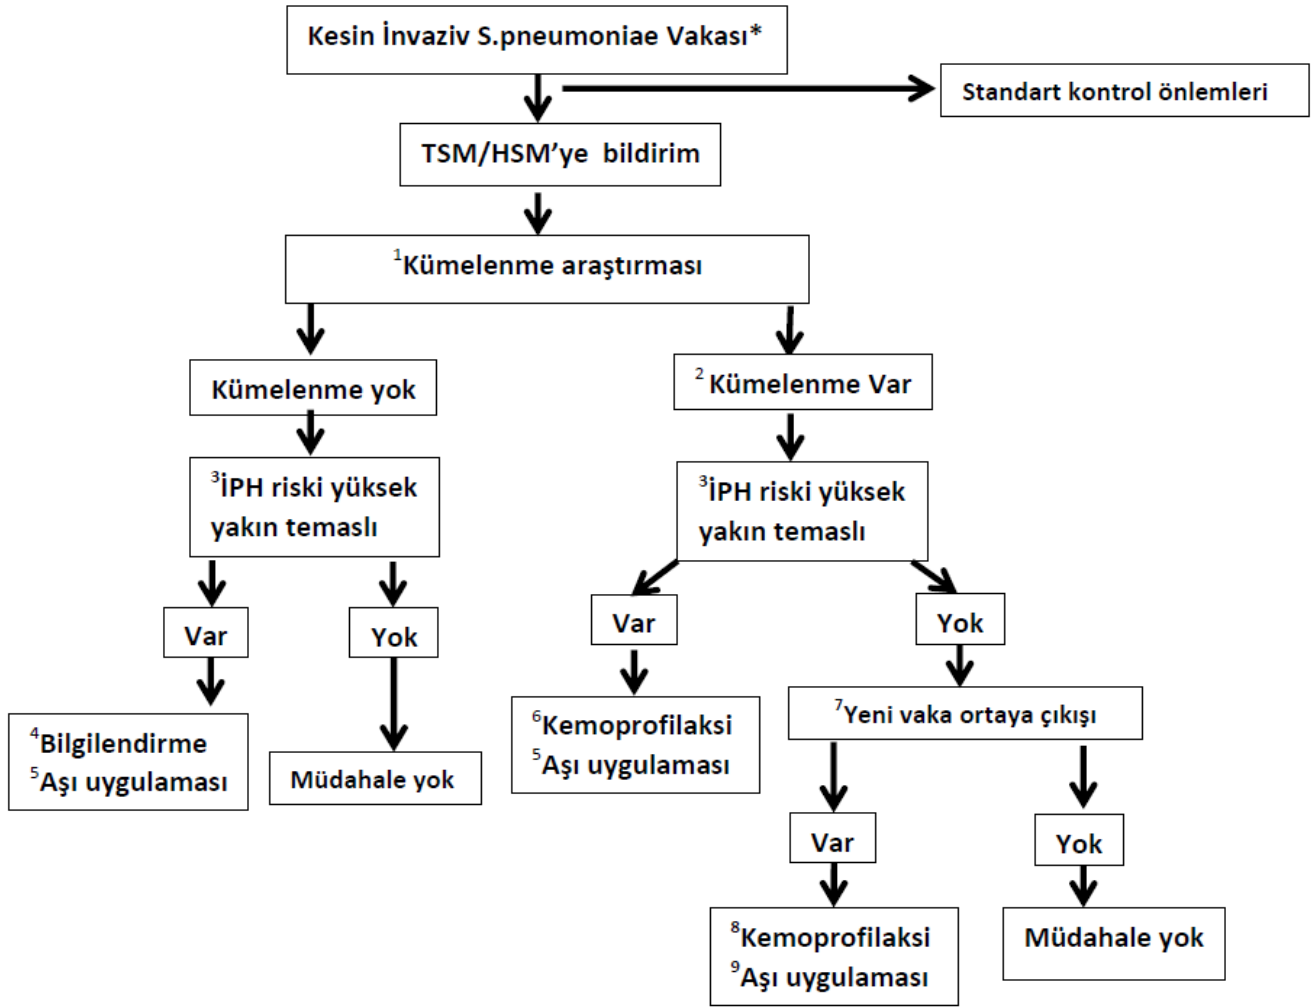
Kesin İnvaziv S.pneumoniae Vakası*

Standart kontrol önlemleri

TSM/HSM'ye bildirim

$^{1}$Kümelenme araştırması

Kümelenme yok

$^{2}$ Kümelenme Var

$^{3}$İPH riski yüksek yakın temaslı

$^{3}$İPH riski yüksek yakın temaslı

Var

Yok

Var

Yok

$^{4}$Bilgilendirme
$^{5}$Aşı uygulaması

Müdahale yok

$^{6}$Kemoprofilaksi
$^{5}$Aşı uygulaması

$^{7}$Yeni vaka ortaya çıkışı

Var

Yok

$^{8}$Kemoprofilaksi
$^{9}$Aşı uygulaması

Müdahale yok